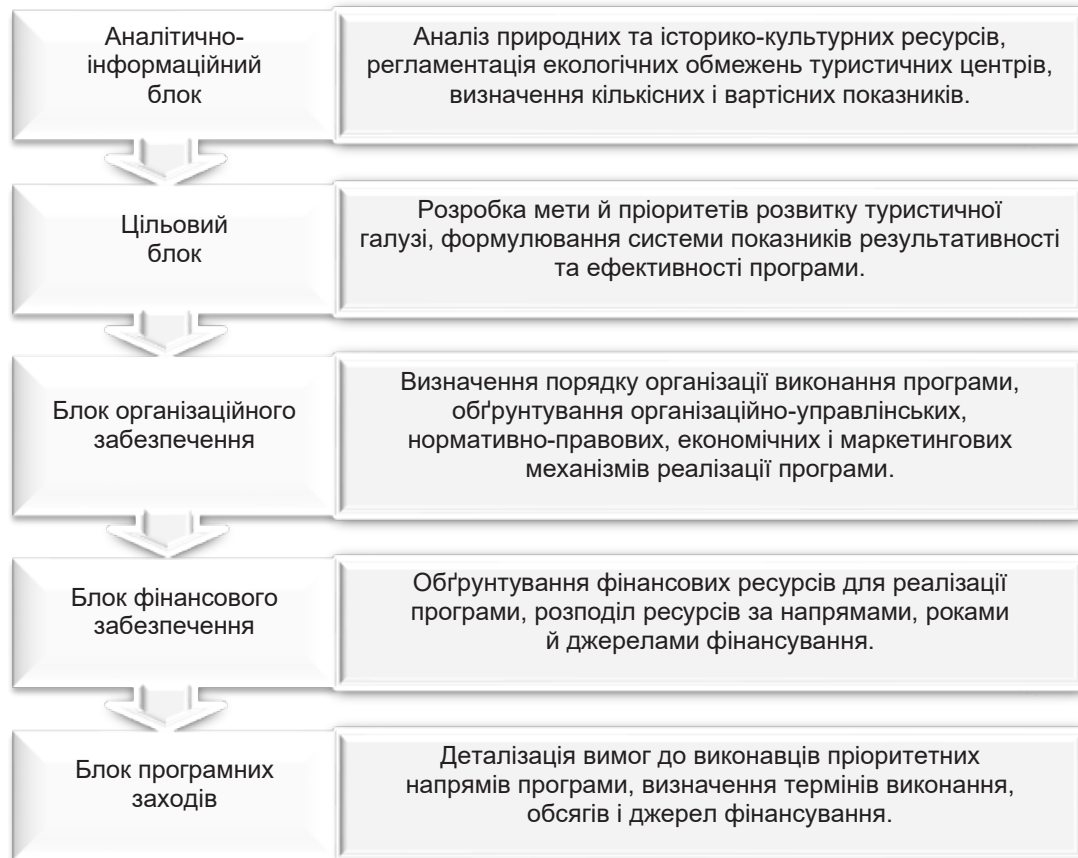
Аналітично-інформаційний блок

Аналіз природних та історико-культурних ресурсів, регламентація екологічних обмежень туристичних центрів, визначення кількісних і вартісних показників.

Цільовий блок

Розробка мети й пріоритетів розвитку туристичної галузі, формулювання системи показників результативності та ефективності програми.

Блок організаційного забезпечення

Визначення порядку організації виконання програми, обґрунтування організаційно-управлінських, нормативно-правових, економічних і маркетингових механізмів реалізації програми.

Блок фінансового забезпечення

Обґрунтування фінансових ресурсів для реалізації програми, розподіл ресурсів за напрямами, роками й джерелами фінансування.

Блок програмних заходів

Деталізація вимог до виконавців пріоритетних напрямів програми, визначення термінів виконання, обсягів і джерел фінансування.